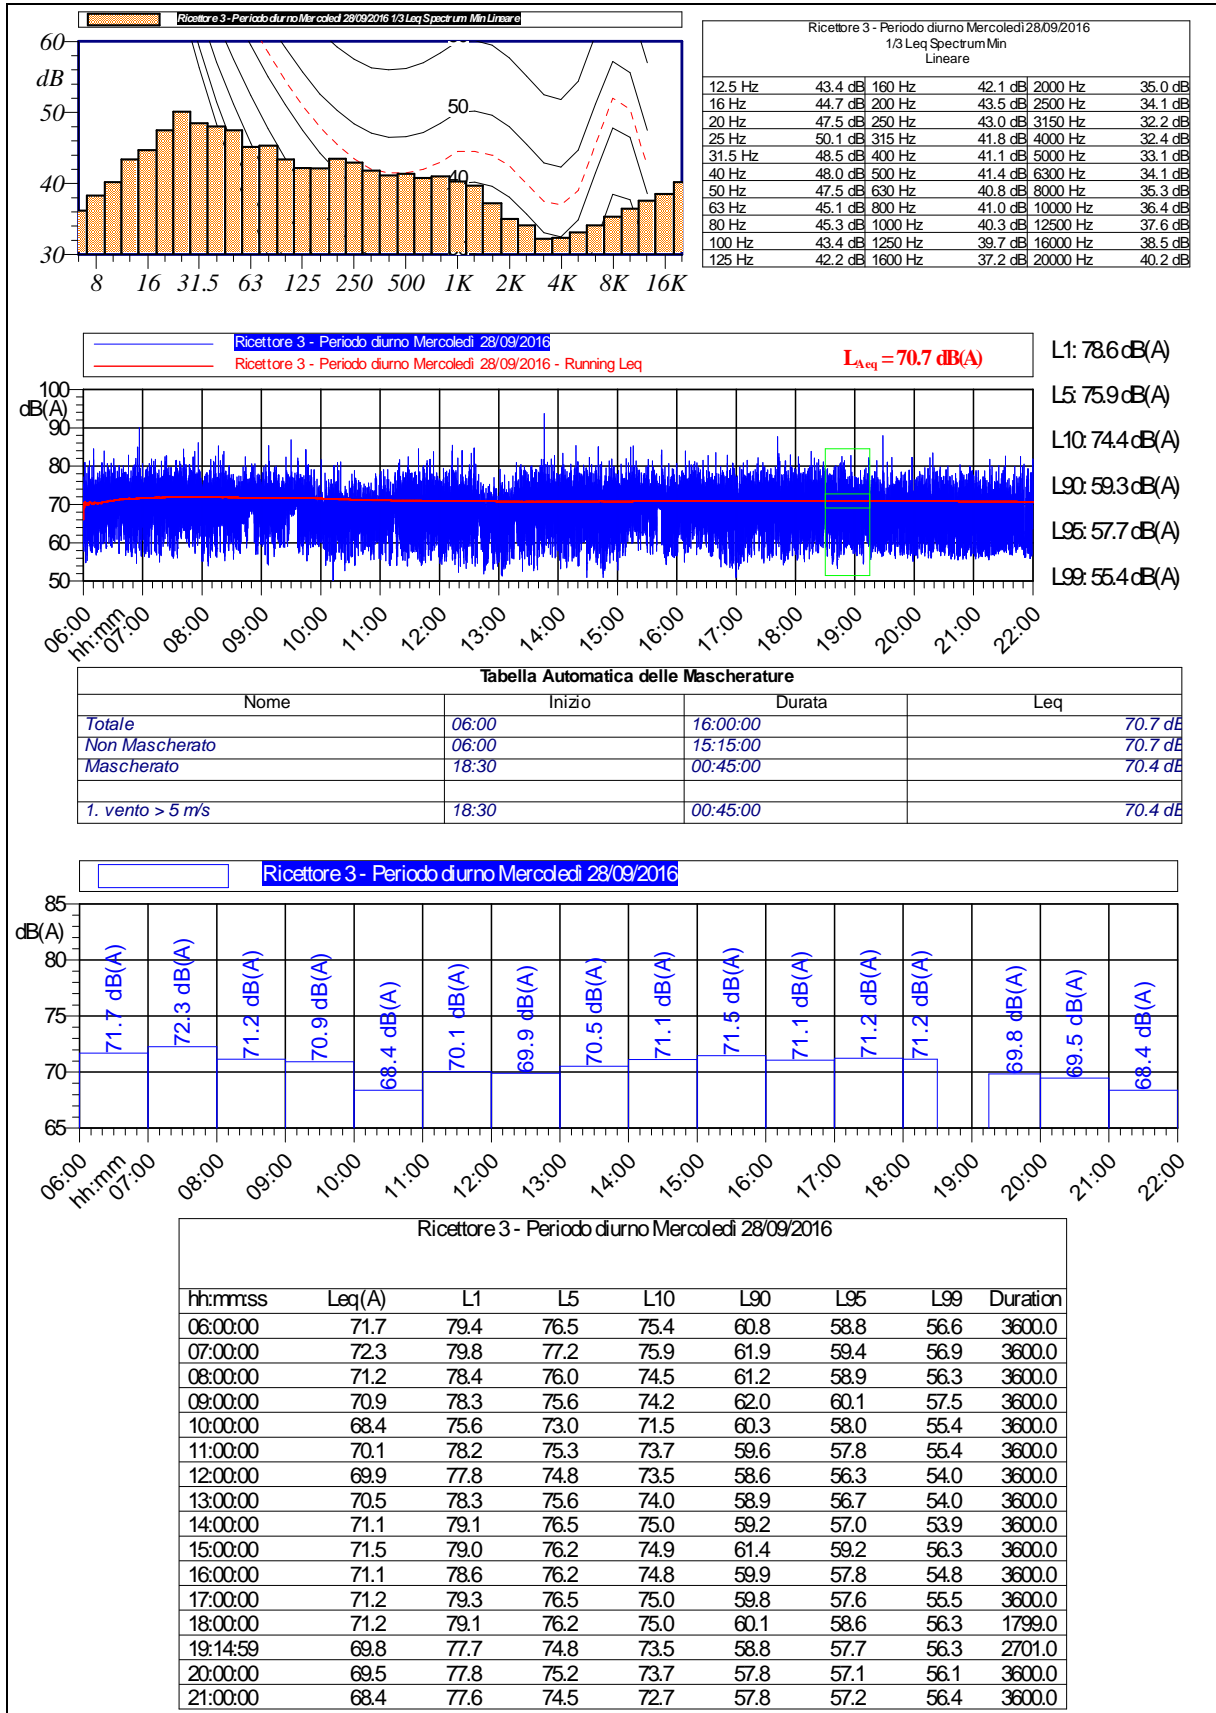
Ricettore 3 - Periodo diurno Mercoledì 28/09/2016 1/3 Leq Spectrum Min Lineare

60
dB
50
40
30
50
40
8 16 31.5 63 125 250 500 1K 2K 4K 8K 16K

Ricettore 3 - Periodo diurno Mercoledì 28/09/2016
1/3 Leq Spectrum Min
Lineare

| | | | | | |
|---|---|---|---|---|---|
| 12.5 Hz | 43.4 dB | 160 Hz | 42.1 dB | 2000 Hz | 35.0 dB |
| 16 Hz | 44.7 dB | 200 Hz | 43.5 dB | 2500 Hz | 34.1 dB |
| 20 Hz | 47.5 dB | 250 Hz | 43.0 dB | 3150 Hz | 32.2 dB |
| 25 Hz | 50.1 dB | 315 Hz | 41.8 dB | 4000 Hz | 32.4 dB |
| 31.5 Hz | 48.5 dB | 400 Hz | 41.1 dB | 5000 Hz | 33.1 dB |
| 40 Hz | 48.0 dB | 500 Hz | 41.4 dB | 6300 Hz | 34.1 dB |
| 50 Hz | 47.5 dB | 630 Hz | 40.8 dB | 8000 Hz | 35.3 dB |
| 63 Hz | 45.1 dB | 800 Hz | 41.0 dB | 10000 Hz | 36.4 dB |
| 80 Hz | 45.3 dB | 1000 Hz | 40.3 dB | 12500 Hz | 37.6 dB |
| 100 Hz | 43.4 dB | 1250 Hz | 39.7 dB | 16000 Hz | 38.5 dB |
| 125 Hz | 42.2 dB | 1600 Hz | 37.2 dB | 20000 Hz | 40.2 dB |

Ricettore 3 - Periodo diurno Mercoledì 28/09/2016
Ricettore 3 - Periodo diurno Mercoledì 28/09/2016 - Running Leq
$L_{Aeq}$ = 70.7 dB(A)

L1: 78.6 dB(A)
L5: 75.9 dB(A)
L10: 74.4 dB(A)
L90: 59.3 dB(A)
L95: 57.7 dB(A)
L99: 55.4 dB(A)

100
dB(A)
90
80
70
60
50
06:00 hh:mm 07:00 08:00 09:00 10:00 11:00 12:00 13:00 14:00 15:00 16:00 17:00 18:00 19:00 20:00 21:00 22:00

Tabella Automatica delle Mascherature

| Nome | Inizio | Durata | Leq |
|---|---|---|---|
| Totale | 06:00 | 16:00:00 | 70.7 dB |
| Non Mascherato | 06:00 | 15:15:00 | 70.7 dB |
| Mascherato | 18:30 | 00:45:00 | 70.4 dB |
| | | | |
| 1. vento > 5 m/s | 18:30 | 00:45:00 | 70.4 dB |

Ricettore 3 - Periodo diurno Mercoledì 28/09/2016

85
dB(A)
80
75
70
65
71.7 dB(A) 72.3 dB(A) 71.2 dB(A) 70.9 dB(A) 68.4 dB(A) 70.1 dB(A) 69.9 dB(A) 70.5 dB(A) 71.1 dB(A) 71.5 dB(A) 71.1 dB(A) 71.2 dB(A) 71.2 dB(A) 69.8 dB(A) 69.5 dB(A) 68.4 dB(A)
06:00 hh:mm 07:00 08:00 09:00 10:00 11:00 12:00 13:00 14:00 15:00 16:00 17:00 18:00 19:00 20:00 21:00 22:00

Ricettore 3 - Periodo diurno Mercoledì 28/09/2016

| hh:mm:ss | Leq(A) | L1 | L5 | L10 | L90 | L95 | L99 | Duration |
|---|---|---|---|---|---|---|---|---|
| 06:00:00 | 71.7 | 79.4 | 76.5 | 75.4 | 60.8 | 58.8 | 56.6 | 3600.0 |
| 07:00:00 | 72.3 | 79.8 | 77.2 | 75.9 | 61.9 | 59.4 | 56.9 | 3600.0 |
| 08:00:00 | 71.2 | 78.4 | 76.0 | 74.5 | 61.2 | 58.9 | 56.3 | 3600.0 |
| 09:00:00 | 70.9 | 78.3 | 75.6 | 74.2 | 62.0 | 60.1 | 57.5 | 3600.0 |
| 10:00:00 | 68.4 | 75.6 | 73.0 | 71.5 | 60.3 | 58.0 | 55.4 | 3600.0 |
| 11:00:00 | 70.1 | 78.2 | 75.3 | 73.7 | 59.6 | 57.8 | 55.4 | 3600.0 |
| 12:00:00 | 69.9 | 77.8 | 74.8 | 73.5 | 58.6 | 56.3 | 54.0 | 3600.0 |
| 13:00:00 | 70.5 | 78.3 | 75.6 | 74.0 | 58.9 | 56.7 | 54.0 | 3600.0 |
| 14:00:00 | 71.1 | 79.1 | 76.5 | 75.0 | 59.2 | 57.0 | 53.9 | 3600.0 |
| 15:00:00 | 71.5 | 79.0 | 76.2 | 74.9 | 61.4 | 59.2 | 56.3 | 3600.0 |
| 16:00:00 | 71.1 | 78.6 | 76.2 | 74.8 | 59.9 | 57.8 | 54.8 | 3600.0 |
| 17:00:00 | 71.2 | 79.3 | 76.5 | 75.0 | 59.8 | 57.6 | 55.5 | 3600.0 |
| 18:00:00 | 71.2 | 79.1 | 76.2 | 75.0 | 60.1 | 58.6 | 56.3 | 1799.0 |
| 19:14:59 | 69.8 | 77.7 | 74.8 | 73.5 | 58.8 | 57.7 | 56.3 | 2701.0 |
| 20:00:00 | 69.5 | 77.8 | 75.2 | 73.7 | 57.8 | 57.1 | 56.1 | 3600.0 |
| 21:00:00 | 68.4 | 77.6 | 74.5 | 72.7 | 57.8 | 57.2 | 56.4 | 3600.0 |